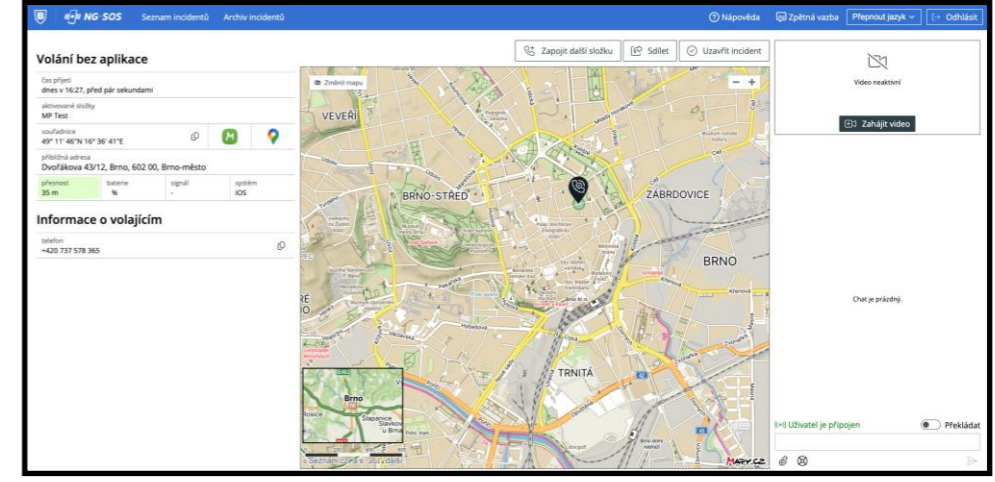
NG·SOS Seznam incidentů Archiv incidentů

Nápověda Zpětná vazba Přepnout jazyk Odhlásit

Volání bez aplikace

Zapojit další složku Sdílet Uzavřít incident

čas přijetí
dnes v 16:27, před pár sekundami

aktivované složky
MP Test

souřadnice
49° 11' 46"N 16° 36' 41"E

přibližná adresa
Dvořákova 43/12, Brno, 602 00, Brno-město

| přesnost | baterie | signál | systém |
|---|---|---|---|
| 35 m | % | - | iOS |

Informace o volajícím

telefon
+420 737 578 365

Změnit mapu

VEVEŘÍ
BRNO-STŘED
ZÁBRDOVICE
BRNO
TRNITÁ
Brno
Slatina
Slavkov u Brna

Seznam.cz, a.s., 2024 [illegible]
MAPY.CZ

Video neaktivní
Zahájit video

Chat je prázdný.

Uživatel je připojen
Překládat